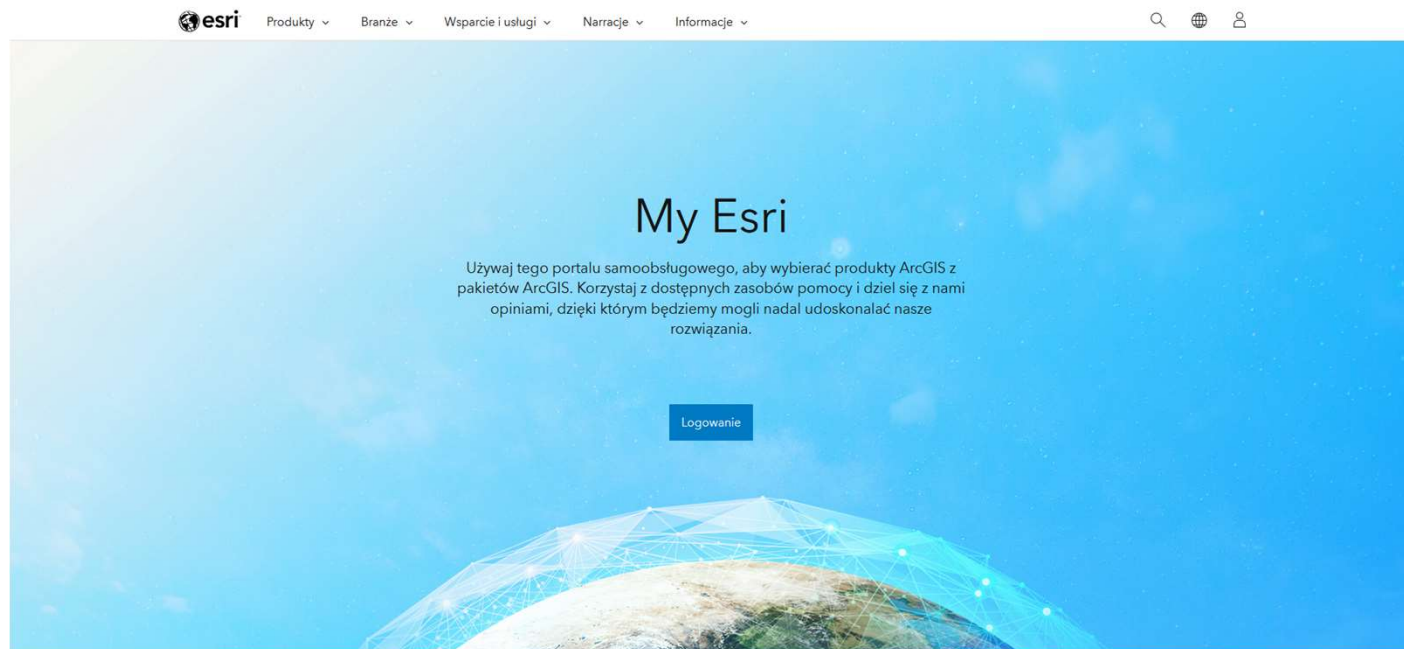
esri Produkty Branże Wsparcie i usługi Narracje Informacje

My Esri

Używaj tego portalu samoobsługowego, aby wybierać produkty ArcGIS z pakietów ArcGIS. Korzystaj z dostępnych zasobów pomocy i dziel się z nami opiniami, dzięki którym będziemy mogli nadal udoskonalać nasze rozwiązania.

Logowanie